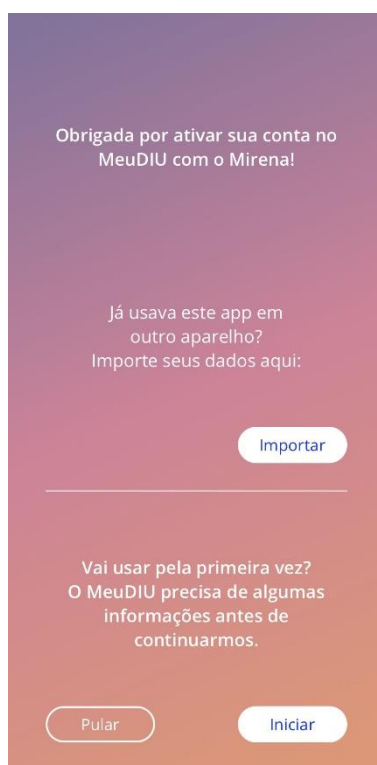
Obrigada por ativar sua conta no MeuDIU com o Mirena!

Já usava este app em outro aparelho? Importe seus dados aqui:

Importar

Vai usar pela primeira vez? O MeuDIU precisa de algumas informações antes de continuarmos.

Pular

Iniciar